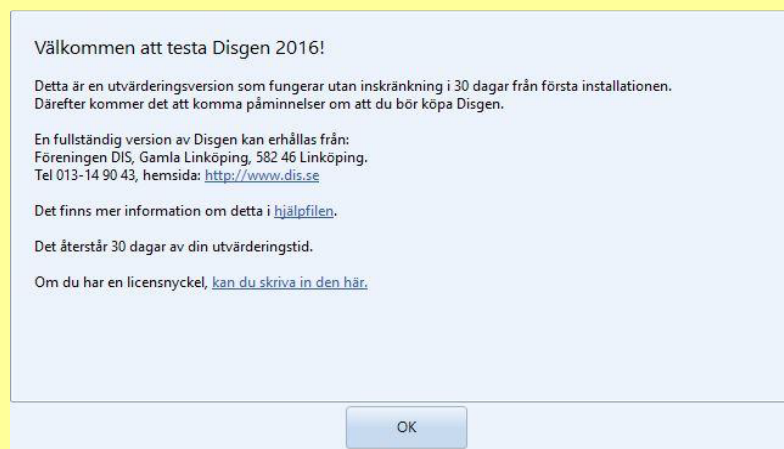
Välkommen att testa Disgen 2016!

Detta är en utvärderingsversion som fungerar utan inskränkning i 30 dagar från första installationen.
Därefter kommer det att komma påminnelser om att du bör köpa Disgen.

En fullständig version av Disgen kan erhållas från:
Föreningen DIS, Gamla Linköping, 582 46 Linköping.
Tel 013-14 90 43, hemsida: http://www.dis.se

Det finns mer information om detta i hjälpfilen.

Det återstår 30 dagar av din utvärderingstid.

Om du har en licensnyckel, kan du skriva in den här.

OK